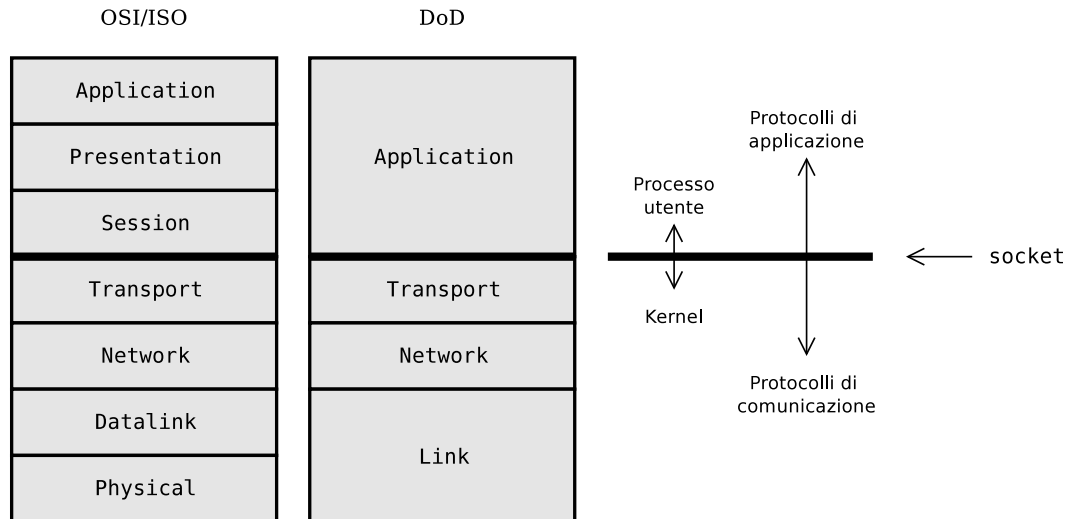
OSI/ISO

DoD

| OSI/ISO | DoD |
|---|---|
| Application | Application |
| Presentation | |
| Session | |
| Transport | Transport |
| Network | Network |
| Datalink | Link |
| Physical | |

Protocolli di applicazione

Processo utente

socket

Kernel

Protocolli di comunicazione